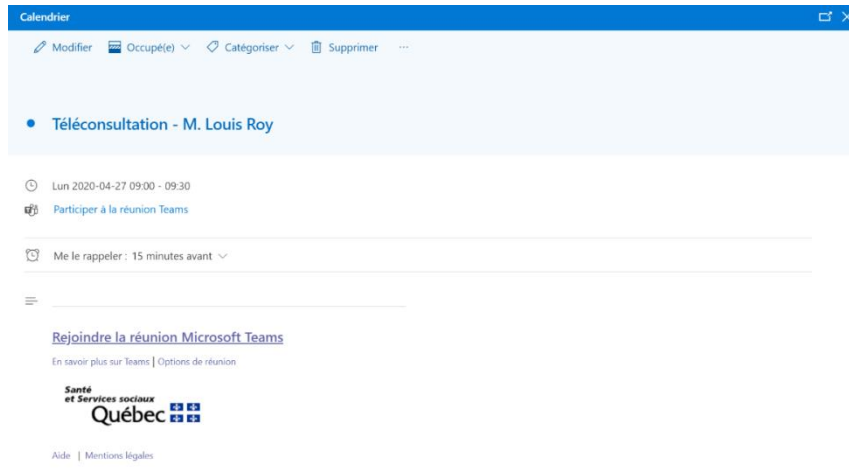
Calendrier

Modifier Occupé(e) Catégoriser Supprimer ···

Téléconsultation - M. Louis Roy

Lun 2020-04-27 09:00 - 09:30

Participer à la réunion Teams

Me le rappeler : 15 minutes avant

Rejoindre la réunion Microsoft Teams

En savoir plus sur Teams | Options de réunion

Santé
et Services sociaux
Québec

Aide | Mentions légales